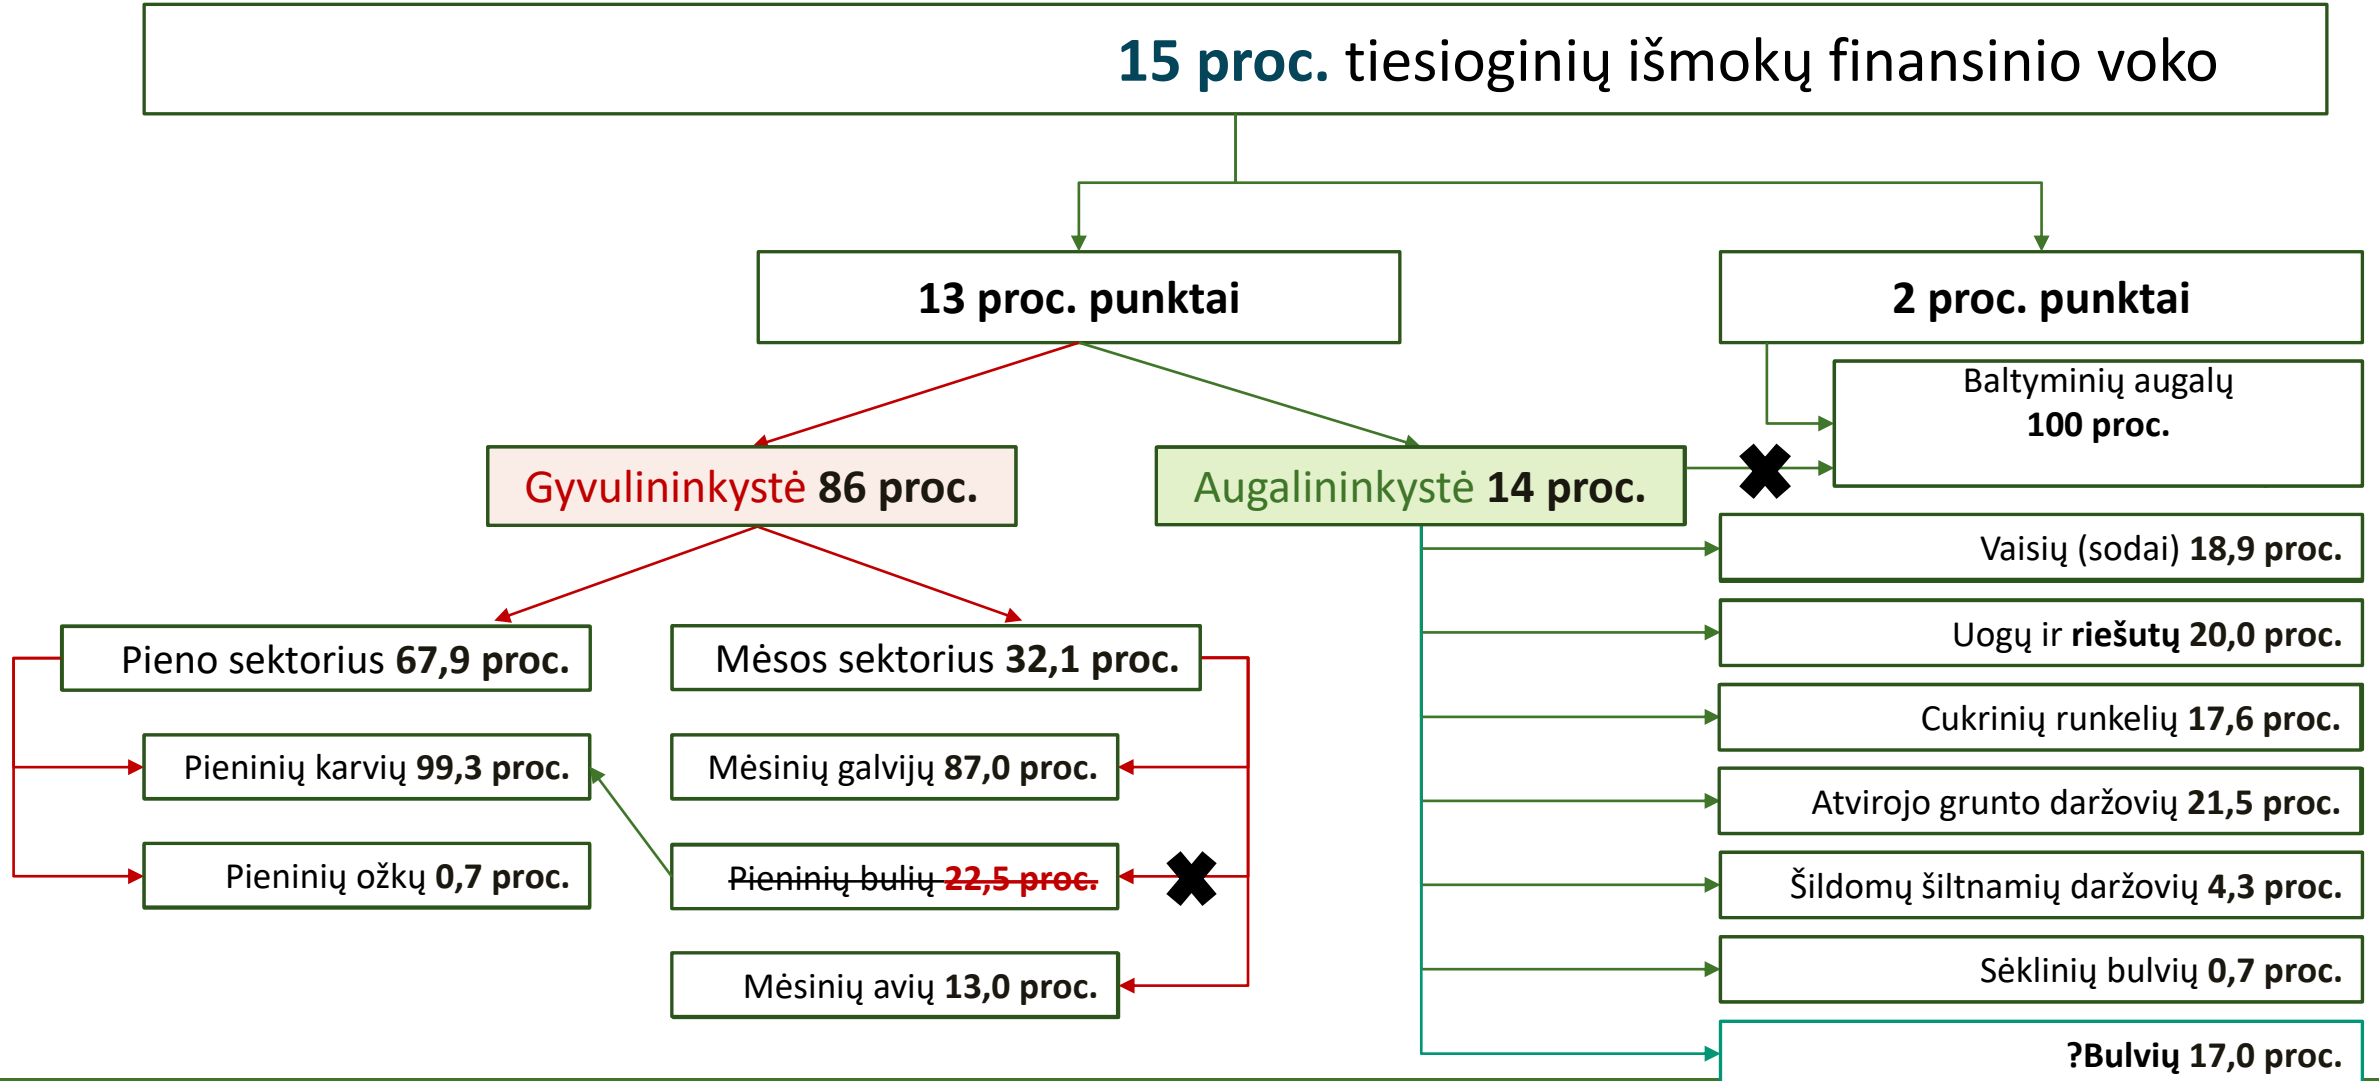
15 proc. tiesioginių išmokų finansinio voko

13 proc. punktai

2 proc. punktai

Baltyminių augalų 100 proc.

Gyvulininkystė 86 proc.

Augalininkystė 14 proc.

Vaisių (sodai) 18,9 proc.

Uogų ir riešutų 20,0 proc.

Pieno sektorius 67,9 proc.

Mėsos sektorius 32,1 proc.

Cukrinių runkelių 17,6 proc.

Pieninių karvių 99,3 proc.

Mėsinių galvijų 87,0 proc.

Atvirojo grunto daržovių 21,5 proc.

Pieninių ožkų 0,7 proc.

Pieninių bulių 22,5 proc.

Šildomų šiltnamių daržovių 4,3 proc.

Mėsinių avių 13,0 proc.

Sėklinių bulvių 0,7 proc.

?Bulvių 17,0 proc.